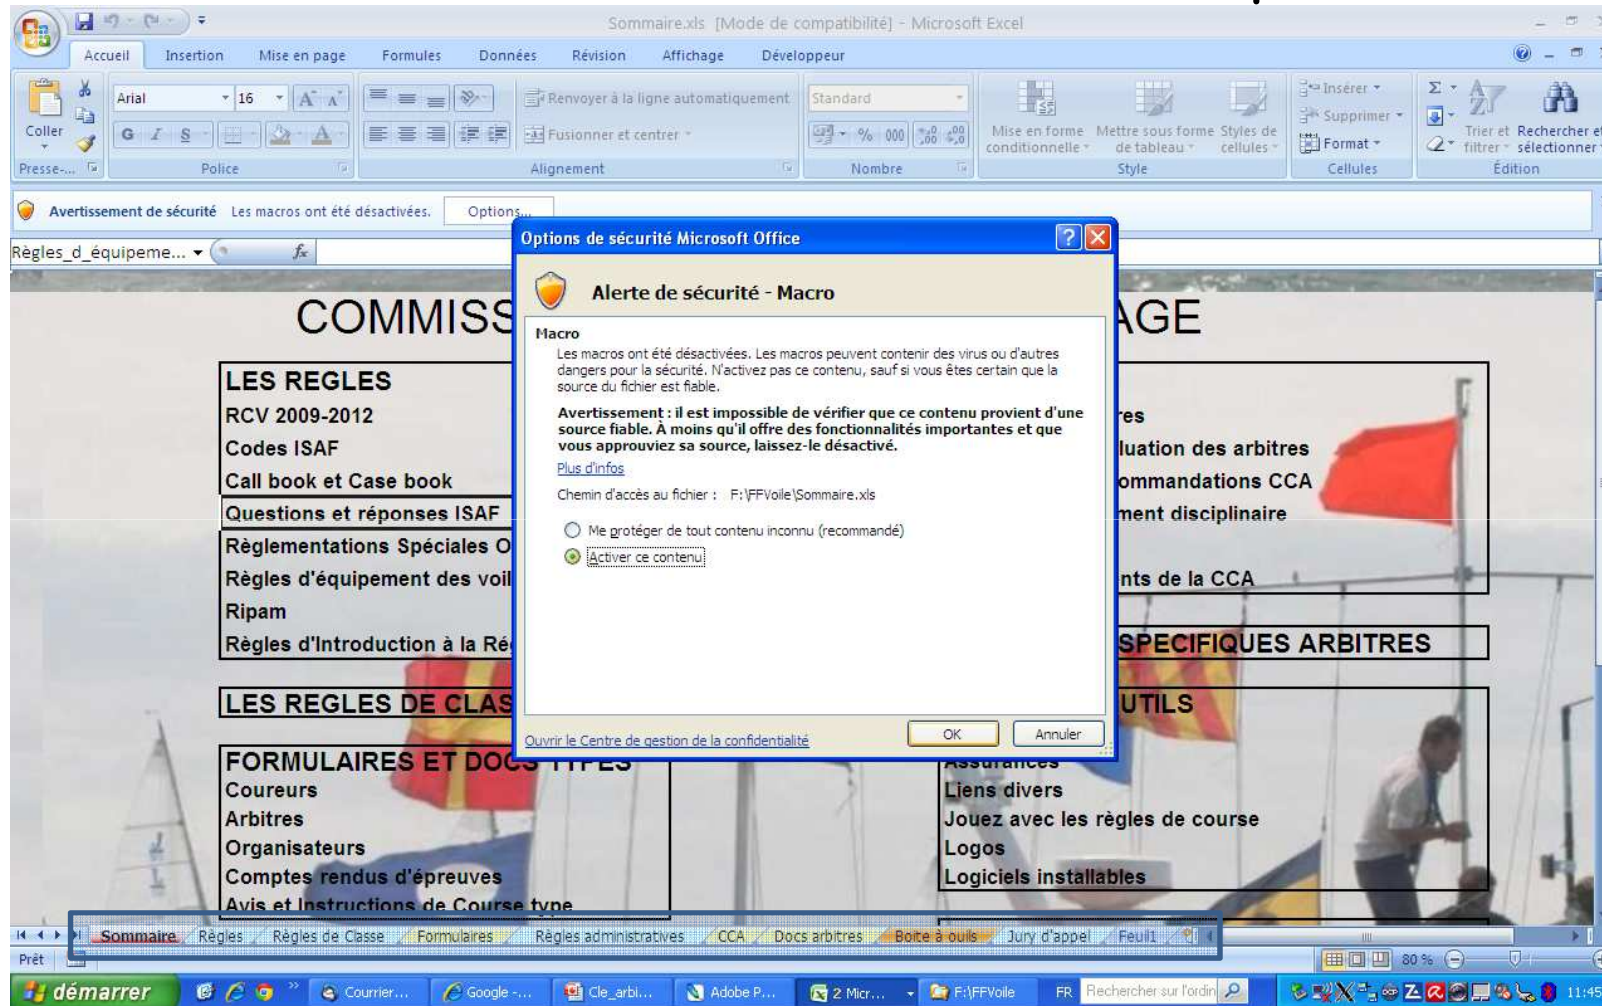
Sommaire.xls [Mode de compatibilité] - Microsoft Excel

Accueil Insertion Mise en page Formules Données Révision Affichage Développeur

Coller
Presse-...
Arial 16
G I S
Police
Renvoyer à la ligne automatiquement
Fusionner et centrer
Alignement
Standard
% 000
Nombre
Mise en forme conditionnelle
Mettre sous forme de tableau
Styles de cellules
Style
Insérer
Supprimer
Format
Cellules
Trier et filtrer
Rechercher et sélectionner
Édition

Avertissement de sécurité Les macros ont été désactivées. Options...

Règles_d_équipeme...

COMMISS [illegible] AGE

LES REGLES
RCV 2009-2012
Codes ISAF
Call book et Case book
Questions et réponses ISAF
Règlementations Spéciales O
Règles d'équipement des voil
Ripam
Règles d'Introduction à la Ré

LES REGLES DE CLAS

FORMULAIRES ET DOCS TYPES
Coureurs
Arbitres
Organisateurs
Comptes rendus d'épreuves
Avis et Instructions de Course type

res
luation des arbitres
ommandations CCA
ment disciplinaire
nts de la CCA
SPECIFIQUES ARBITRES
UTILS
Assurances
Liens divers
Jouez avec les règles de course
Logos
Logiciels installables

Options de sécurité Microsoft Office

Alerte de sécurité - Macro

Macro
Les macros ont été désactivées. Les macros peuvent contenir des virus ou d'autres dangers pour la sécurité. N'activez pas ce contenu, sauf si vous êtes certain que la source du fichier est fiable.

Avertissement : il est impossible de vérifier que ce contenu provient d'une source fiable. À moins qu'il offre des fonctionnalités importantes et que vous approuviez sa source, laissez-le désactivé.

Plus d'infos

Chemin d'accès au fichier : F:\FFVoile\Sommaire.xls

Me protéger de tout contenu inconnu (recommandé)
Activer ce contenu

Ouvrir le Centre de gestion de la confidentialité
OK Annuler

Sommaire Règles Règles de Classe Formulaires Règles administratives CCA Docs arbitres Boite à ouils Jury d'appel Feuil1

Prêt 80 %

démarrer Courrier... Google -... Cle_arbi... Adobe P... 2 Micr... F:\FFVoile FR Rechercher sur l'ordin 11:45